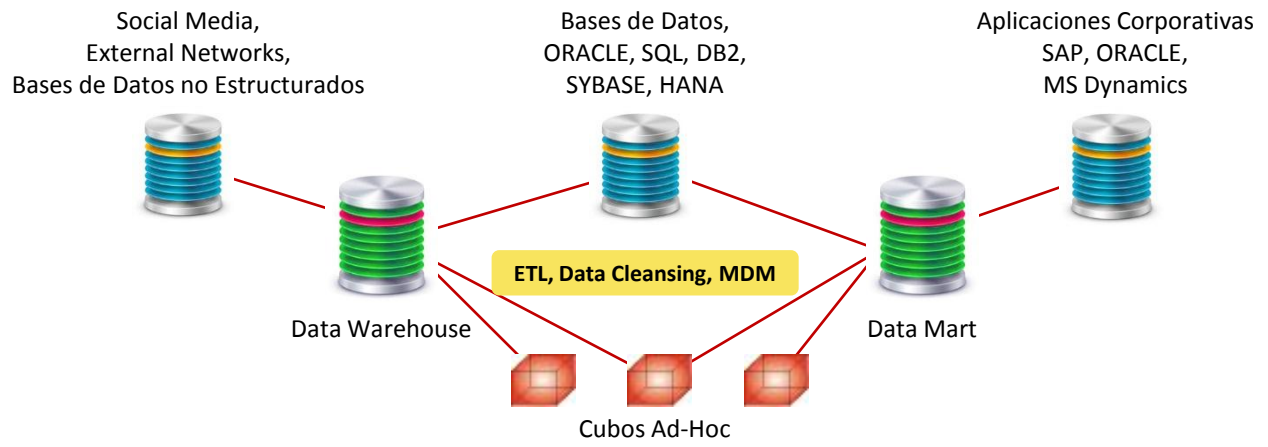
Social Media,
External Networks,
Bases de Datos no Estructurados

Bases de Datos,
ORACLE, SQL, DB2,
SYBASE, HANA

Aplicaciones Corporativas
SAP, ORACLE,
MS Dynamics

ETL, Data Cleansing, MDM

Data Warehouse

Data Mart

Cubos Ad-Hoc